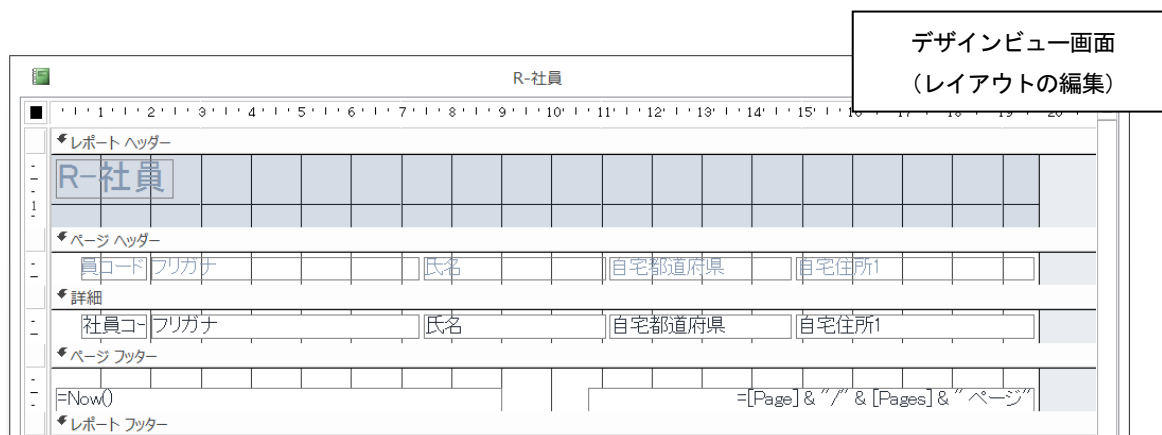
デザインビュー画面
（レイアウトの編集）

R-社員

1 2 3 4 5 6 7 8 9 10 11 12 13 14 15 16 17 18 19 20

レポート ヘッダー

R-社員

ページ ヘッダー

員コード フリガナ 氏名 自宅都道府県 自宅住所1

詳細

社員コー フリガナ 氏名 自宅都道府県 自宅住所1

ページ フッター

=Now() =[Page] & "/" & [Pages] & " ページ"

レポート フッター